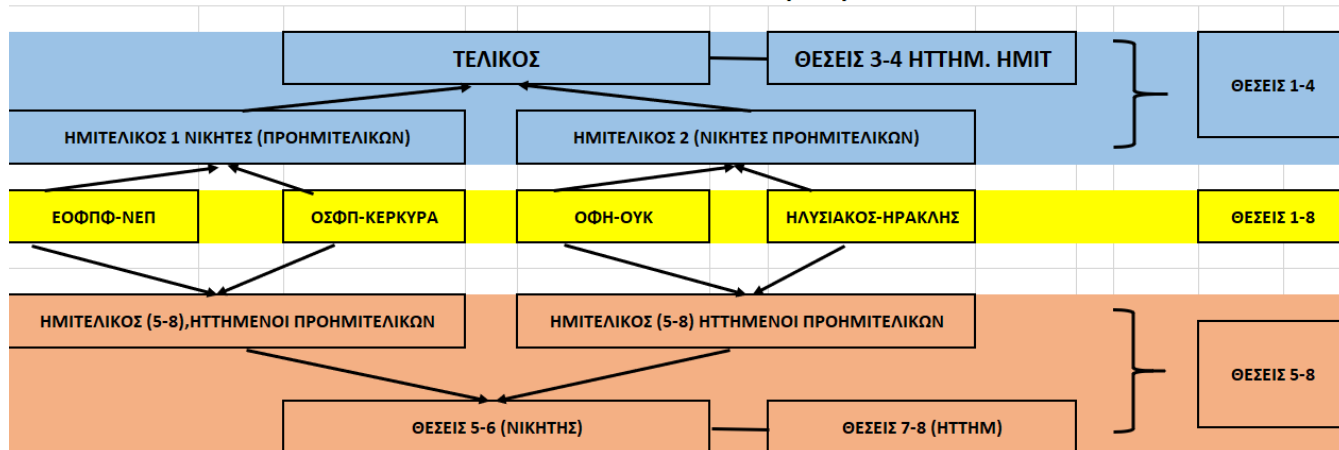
ΤΕΛΙΚΟΣ

ΘΕΣΕΙΣ 3-4 ΗΤΤΗΜ. ΗΜΙΤ

ΘΕΣΕΙΣ 1-4

ΗΜΙΤΕΛΙΚΟΣ 1 ΝΙΚΗΤΕΣ (ΠΡΟΗΜΙΤΕΛΙΚΩΝ)

ΗΜΙΤΕΛΙΚΟΣ 2 (ΝΙΚΗΤΕΣ ΠΡΟΗΜΙΤΕΛΙΚΩΝ)

ΕΟΦΠΦ-ΝΕΠ

ΟΣΦΠ-ΚΕΡΚΥΡΑ

ΟΦΗ-ΟΥΚ

ΗΛΥΣΙΑΚΟΣ-ΗΡΑΚΛΗΣ

ΘΕΣΕΙΣ 1-8

ΗΜΙΤΕΛΙΚΟΣ (5-8),ΗΤΤΗΜΕΝΟΙ ΠΡΟΗΜΙΤΕΛΙΚΩΝ

ΗΜΙΤΕΛΙΚΟΣ (5-8) ΗΤΤΗΜΕΝΟΙ ΠΡΟΗΜΙΤΕΛΙΚΩΝ

ΘΕΣΕΙΣ 5-8

ΘΕΣΕΙΣ 5-6 (ΝΙΚΗΤΗΣ)

ΘΕΣΕΙΣ 7-8 (ΗΤΤΗΜ)